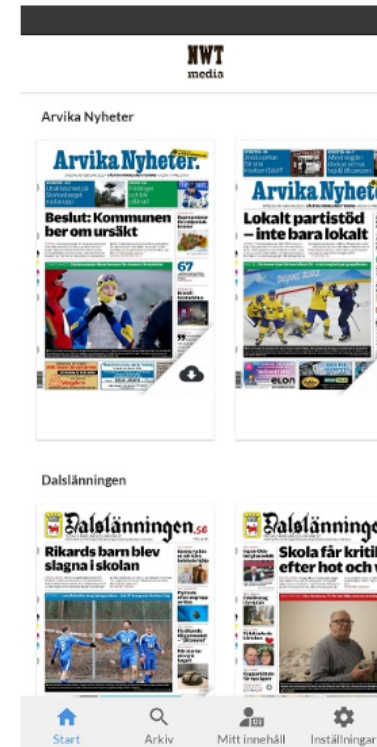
NWT
media

Arvika Nyheter

Arvika Nyheter

Beslut: Kommunen ber om ursäkt

67

Arvika Nyhete

Lokalt partistöd – inte bara lokalt

Dalslänningen

Dalslänningen.se

Rikards barn blev slagna i skolan

Dalslänninge

Skola får kritik efter hot och v

Start
Arkiv
Mitt innehåll
Inställningar